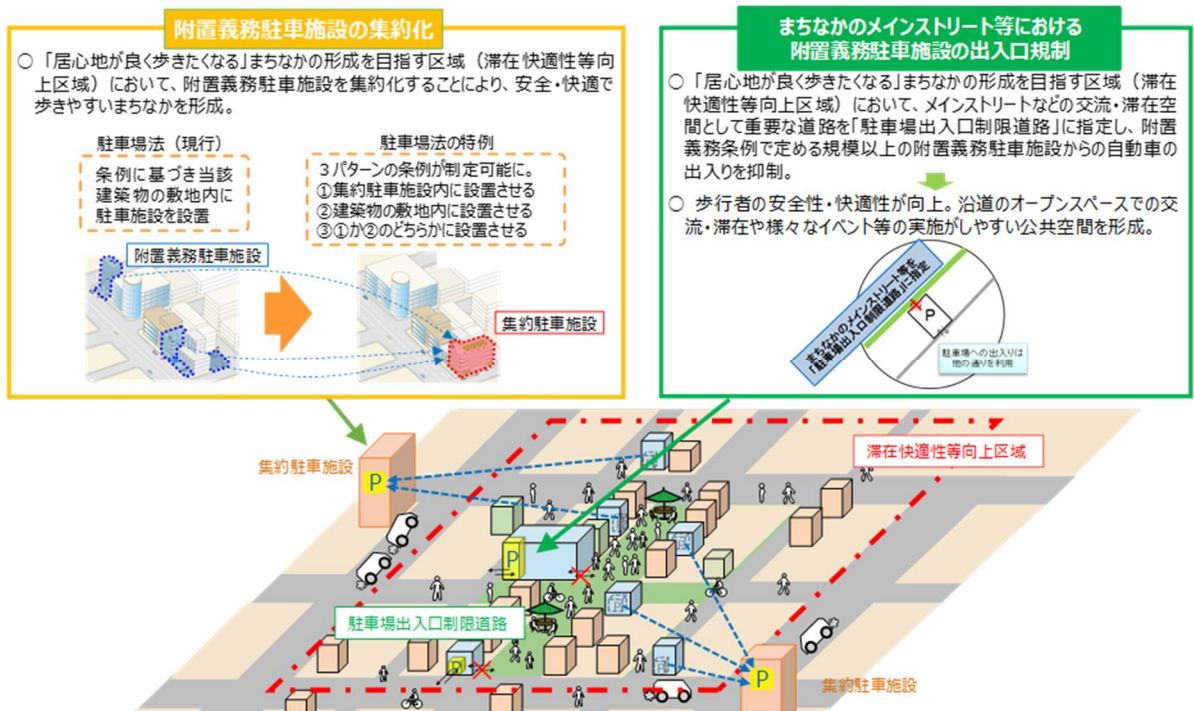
附置義務駐車施設の集約化

○「居心地が良く歩きたくなる」まちなかの形成を目指す区域（滞在快適性等向上区域）において、附置義務駐車施設を集約化することにより、安全・快適で歩きやすいまちなかを形成。

駐車場法（現行）

条例に基づき当該建築物の敷地内に駐車施設を設置

駐車場法の特例

３パターンの条例が制定可能に。
①集約駐車施設内に設置させる
②建築物の敷地内に設置させる
③①か②のどちらかに設置させる

附置義務駐車施設

集約駐車施設

まちなかのメインストリート等における附置義務駐車施設の出入口規制

○「居心地が良く歩きたくなる」まちなかの形成を目指す区域（滞在快適性等向上区域）において、メインストリートなどの交流・滞在空間として重要な道路を「駐車場出入口制限道路」に指定し、附置義務条例で定める規模以上の附置義務駐車施設からの自動車の出入りを抑制。

○ 歩行者の安全性・快適性が向上。沿道のオープンスペースでの交流・滞在や様々なイベント等の実施がしやすい公共空間を形成。

まちなかのメインストリート等を「駐車場出入口制限道路」に指定

P

駐車場への出入りは他の通りを利用

集約駐車施設

P

滞在快適性等向上区域

P

駐車場出入口制限道路

P

P

集約駐車施設